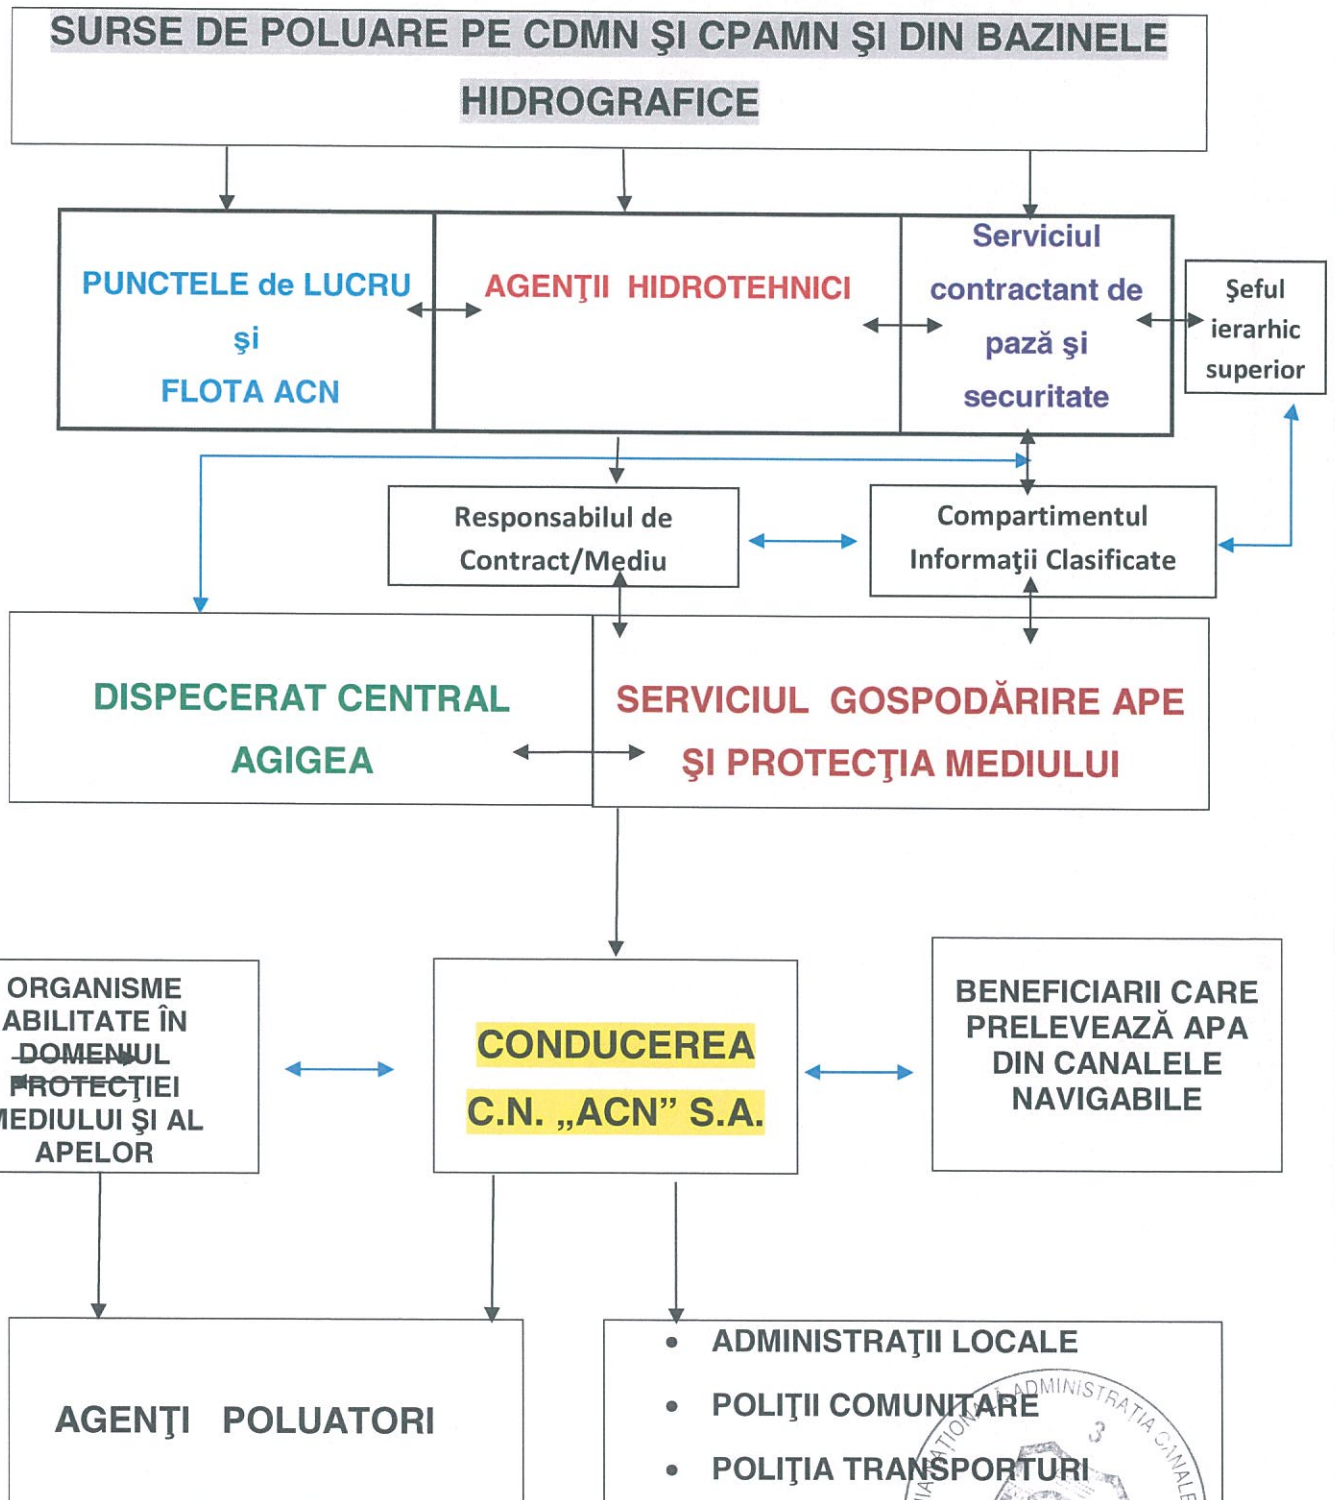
SURSE DE POLUARE PE CDMN ŞI CPAMN ŞI DIN BAZINELE HIDROGRAFICE

PUNCTELE de LUCRU
şi
FLOTA ACN

AGENŢII HIDROTEHNICI

Serviciul contractant de pază şi securitate

Şeful ierarhic superior

Responsabilul de Contract/Mediu

Compartimentul Informaţii Clasificate

DISPECERAT CENTRAL AGIGEA

SERVICIUL GOSPODĂRIRE APE ŞI PROTECŢIA MEDIULUI

ORGANISME ABILITATE ÎN DOMENIUL PROTECŢIEI MEDIULUI ŞI AL APELOR

CONDUCEREA C.N. „ACN" S.A.

BENEFICIARII CARE PRELEVEAZĂ APA DIN CANALELE NAVIGABILE

AGENŢI POLUATORI

• ADMINISTRAŢII LOCALE
• POLIŢII COMUNITARE
• POLIŢIA TRANSPORTURI

ADMINISTRAŢIA CANALE
3
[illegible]